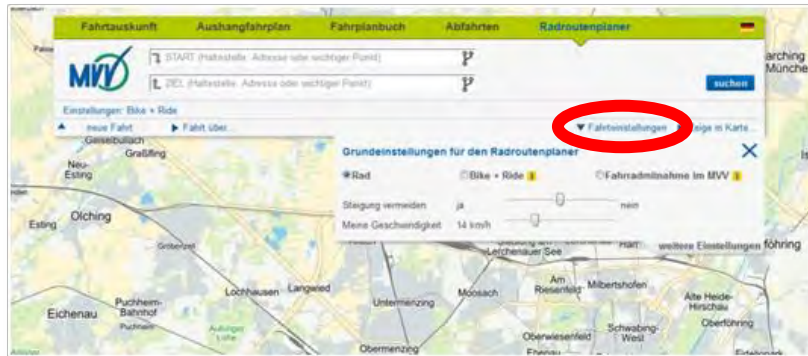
Fahrtauskunft | Aushangfahrplan | Fahrplanbuch | Abfahrten | Radroutenplaner

MVV

START (Haltestelle, Adresse oder wichtiger Punkt)

ZIEL (Haltestelle, Adresse oder wichtiger Punkt)

suchen

Einstellungen: Bike + Ride

neue Fahrt

Fahrt über...

Fahrteinstellungen

Anzeige in Karte...

Grundeinstellungen für den Radroutenplaner

Rad

Bike + Ride

Fahrradmitnahme im MVV

Steigung vermeiden ja nein

Meine Geschwindigkeit 14 km/h

weitere Einstellungen

Gelsenbullach
Neu-Esting
Graßling
Olching
Esting
Gröbenzell
Eichenau
Puchheim-Bahnhof
Puchheim
Lochhausen
Langwied
Untermenzing
Moosach
Obermenzing
Am Riesenfeld
Milbertshofen
Alte Heide-Hirschau
Oberföhring
Oberwiesenfeld
Schwabing-West
Lerchenauer See
Aubinger Lohe
Garching
München
föhring